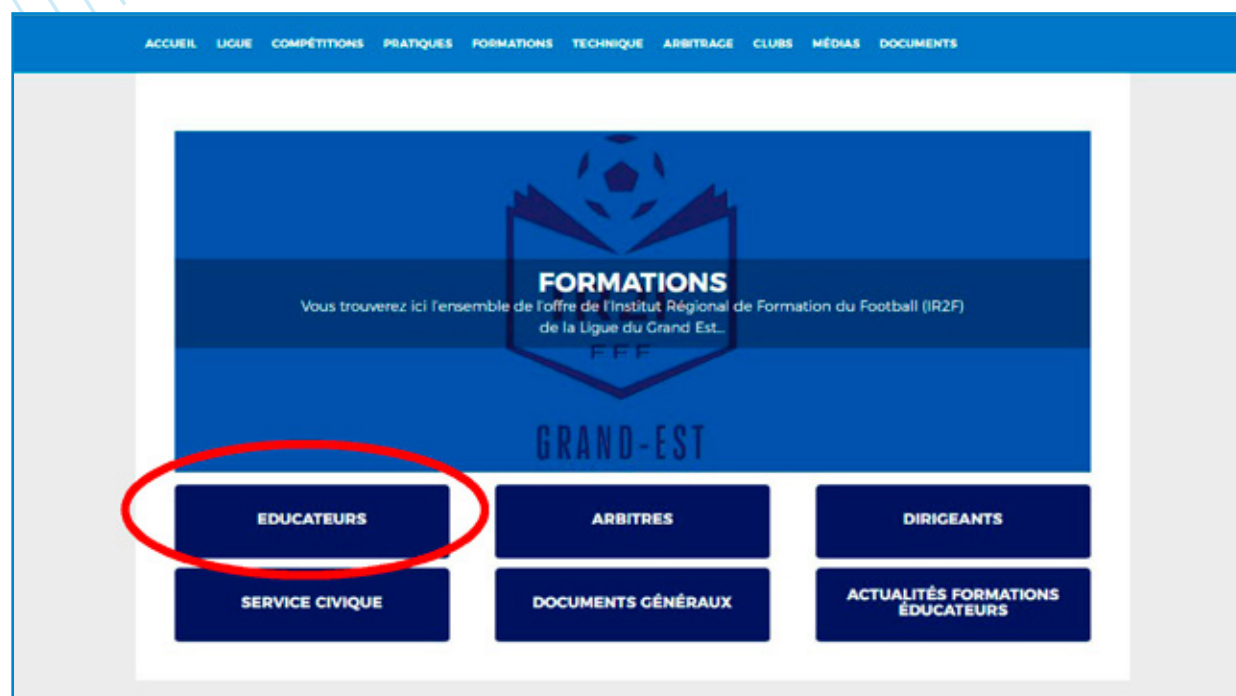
ACCUEIL LIGUE COMPÉTITIONS PRATIQUES FORMATIONS TECHNIQUE ARBITRAGE CLUBS MÉDIAS DOCUMENTS

FORMATIONS

Vous trouverez ici l'ensemble de l'offre de l'Institut Régional de Formation du Football (IR2F) de la Ligue du Grand Est...

FFF

GRAND-EST

EDUCATEURS

ARBITRES

DIRIGEANTS

SERVICE CIVIQUE

DOCUMENTS GÉNÉRAUX

ACTUALITÉS FORMATIONS ÉDUCATEURS